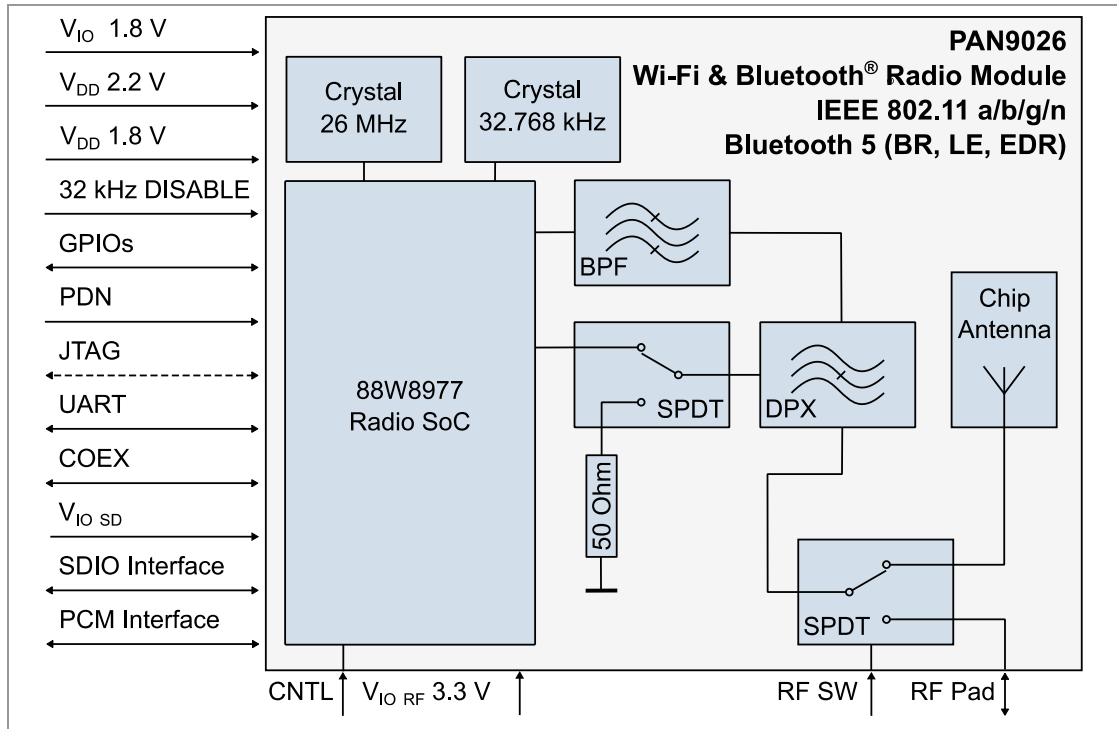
$V_{IO}$ 1.8 V
$V_{DD}$ 2.2 V
$V_{DD}$ 1.8 V
32 kHz DISABLE
GPIOs
PDN
JTAG
UART
COEX
$V_{IO\ SD}$
SDIO Interface
PCM Interface

PAN9026
Wi-Fi & Bluetooth® Radio Module
IEEE 802.11 a/b/g/n
Bluetooth 5 (BR, LE, EDR)

Crystal 26 MHz
Crystal 32.768 kHz
88W8977 Radio SoC
BPF
SPDT
DPX
Chip Antenna
50 Ohm
SPDT

CNTL
$V_{IO\ RF}$ 3.3 V
RF SW
RF Pad